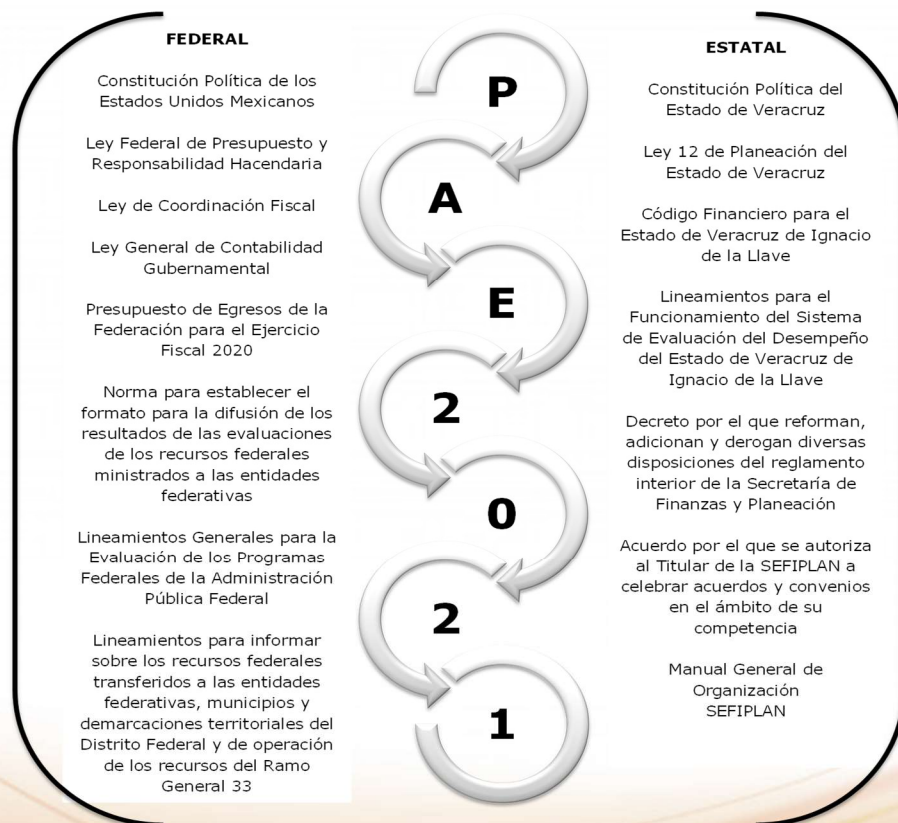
FEDERAL

Constitución Política de los Estados Unidos Mexicanos

Ley Federal de Presupuesto y Responsabilidad Hacendaria

Ley de Coordinación Fiscal

Ley General de Contabilidad Gubernamental

Presupuesto de Egresos de la Federación para el Ejercicio Fiscal 2020

Norma para establecer el formato para la difusión de los resultados de las evaluaciones de los recursos federales ministrados a las entidades federativas

Lineamientos Generales para la Evaluación de los Programas Federales de la Administración Pública Federal

Lineamientos para informar sobre los recursos federales transferidos a las entidades federativas, municipios y demarcaciones territoriales del Distrito Federal y de operación de los recursos del Ramo General 33

P
A
E
2
0
2
1

ESTATAL

Constitución Política del Estado de Veracruz

Ley 12 de Planeación del Estado de Veracruz

Código Financiero para el Estado de Veracruz de Ignacio de la Llave

Lineamientos para el Funcionamiento del Sistema de Evaluación del Desempeño del Estado de Veracruz de Ignacio de la Llave

Decreto por el que reforman, adicionan y derogan diversas disposiciones del reglamento interior de la Secretaría de Finanzas y Planeación

Acuerdo por el que se autoriza al Titular de la SEFIPLAN a celebrar acuerdos y convenios en el ámbito de su competencia

Manual General de Organización SEFIPLAN